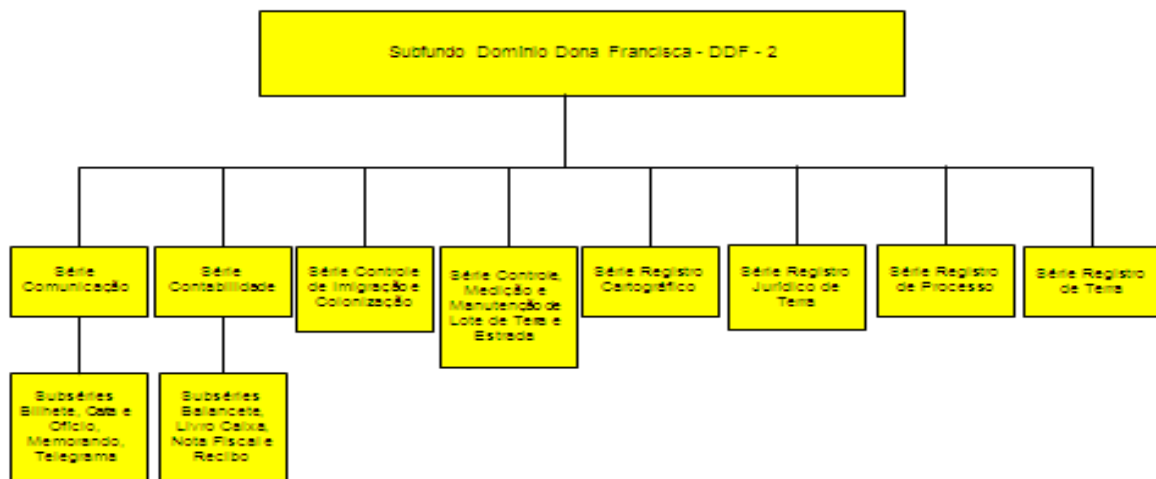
Subfundo Domínio Dona Francisca - DDF - 2

Série Comunicação

Série Contabilidade

Série Controle de Imigração e Colonização

Série Controle, Medição e Manutenção de Lote de Terra e Estrada

Série Registro Cartográfico

Série Registro Jurídico de Terra

Série Registro de Processo

Série Registro de Terra

Subséries Bilhete, Carta e Ofício, Memorando, Telegrama

Subséries Balancete, Livro Caixa, Nota Fiscal e Recibo